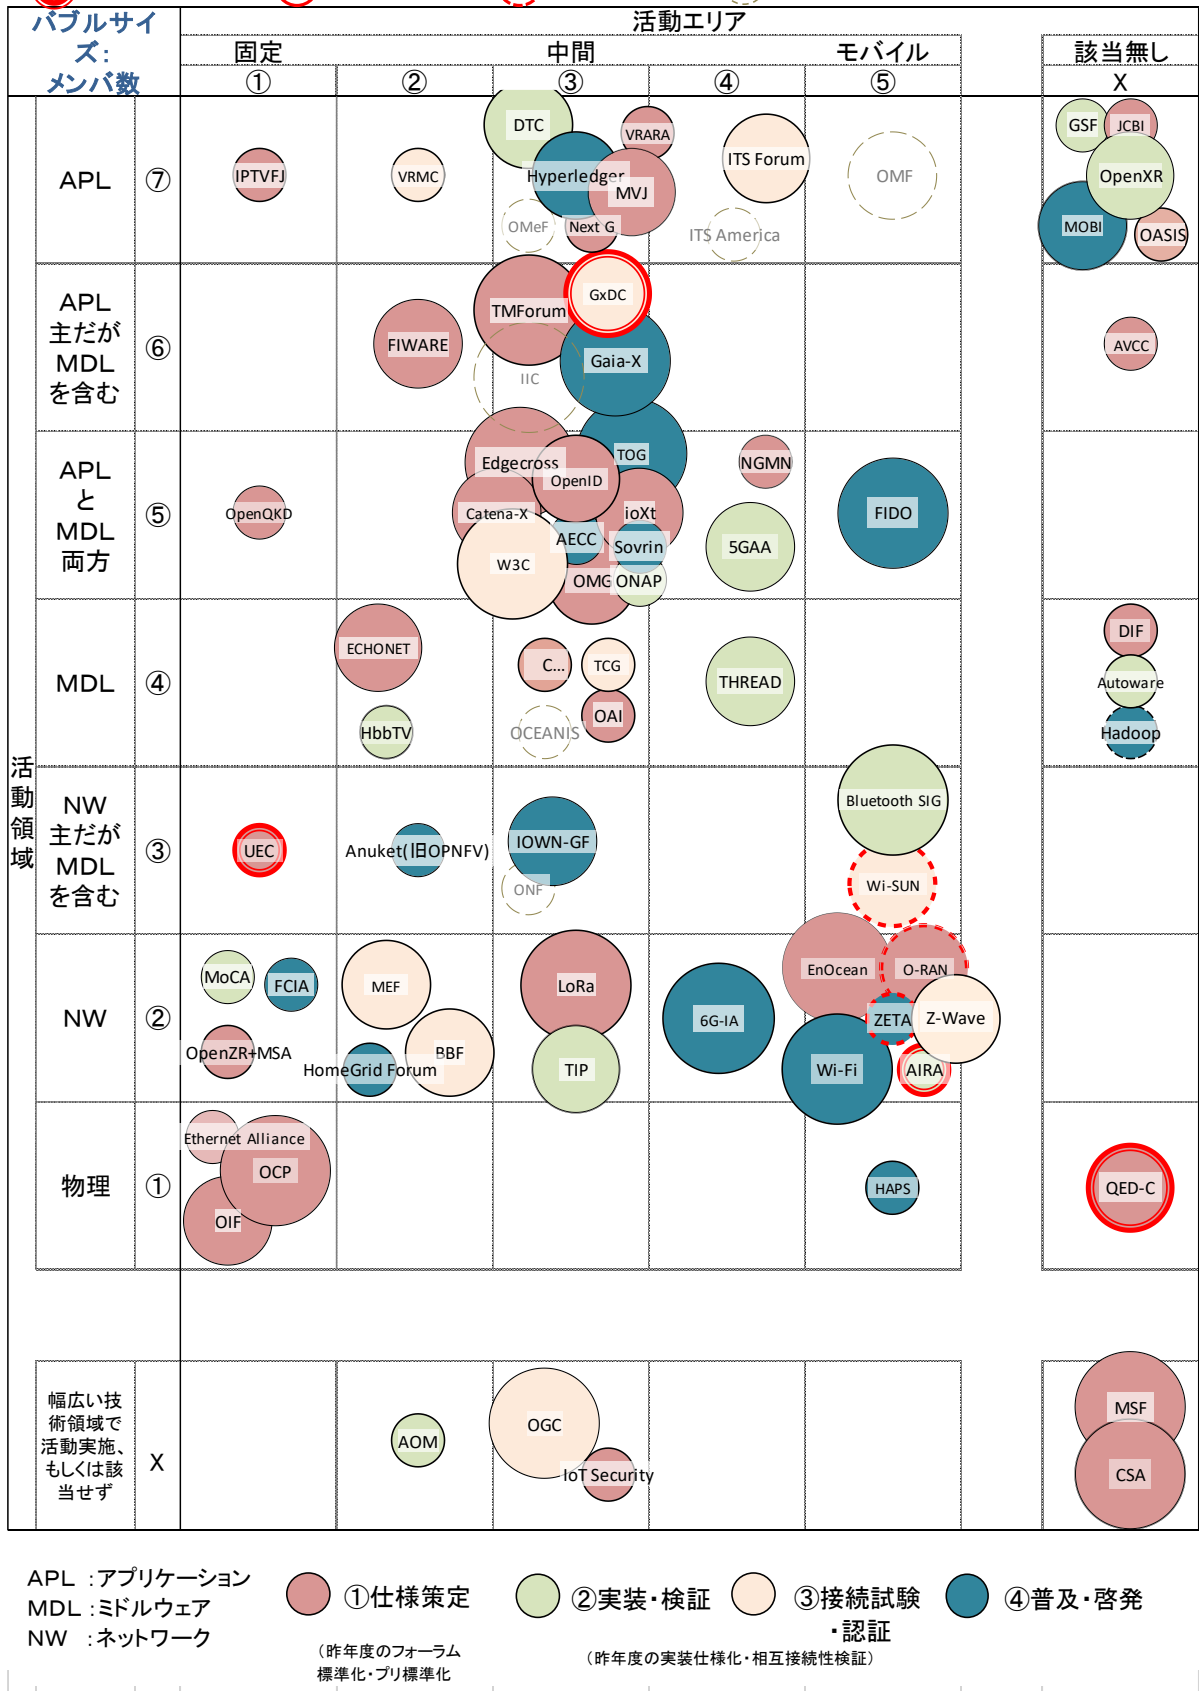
バブルサイズ:
メンバ数

活動エリア

固定 ① ② 中間 ③ ④ モバイル ⑤ 該当無し X

活動領域

APL ⑦
IPTVFJ
VRMC
DTC
VRARA
Hyperledger
MVJ
OMeF
Next G
ITS Forum
ITS America
OMF
GSF
JCBI
OpenXR
MOBI
OASIS

APL主だがMDLを含む ⑥
FIWARE
TMForum
GxDC
Gaia-X
IIC
AVCC

APLとMDL両方 ⑤
OpenQKD
Edgecross
OpenID
TOG
Catena-X
ioXt
AECC
Sovrin
W3C
OMG
ONAP
NGMN
5GAA
FIDO

MDL ④
ECHONET
HbbTV
C...
TCG
OAI
OCEANIS
THREAD
DIF
Autoware
Hadoop

NW主だがMDLを含む ③
UEC
Anuket(旧OPNFV)
IOWN-GF
ONF
Bluetooth SIG
Wi-SUN

NW ②
MoCA
FCIA
OpenZR+MSA
MEF
BBF
HomeGrid Forum
LoRa
TIP
6G-IA
EnOcean
O-RAN
ZETA
Z-Wave
Wi-Fi
AIRA

物理 ①
Ethernet Alliance
OCP
OIF
HAPS
QED-C

幅広い技術領域で活動実施、もしくは該当せず X
AOM
OGC
IoT Security
MSF
CSA

APL :アプリケーション
MDL :ミドルウェア
NW :ネットワーク

①仕様策定
(昨年度のフォーラム標準化・プリ標準化
②実装・検証
③接続試験・認証
(昨年度の実装仕様化・相互接続性検証)
④普及・啓発